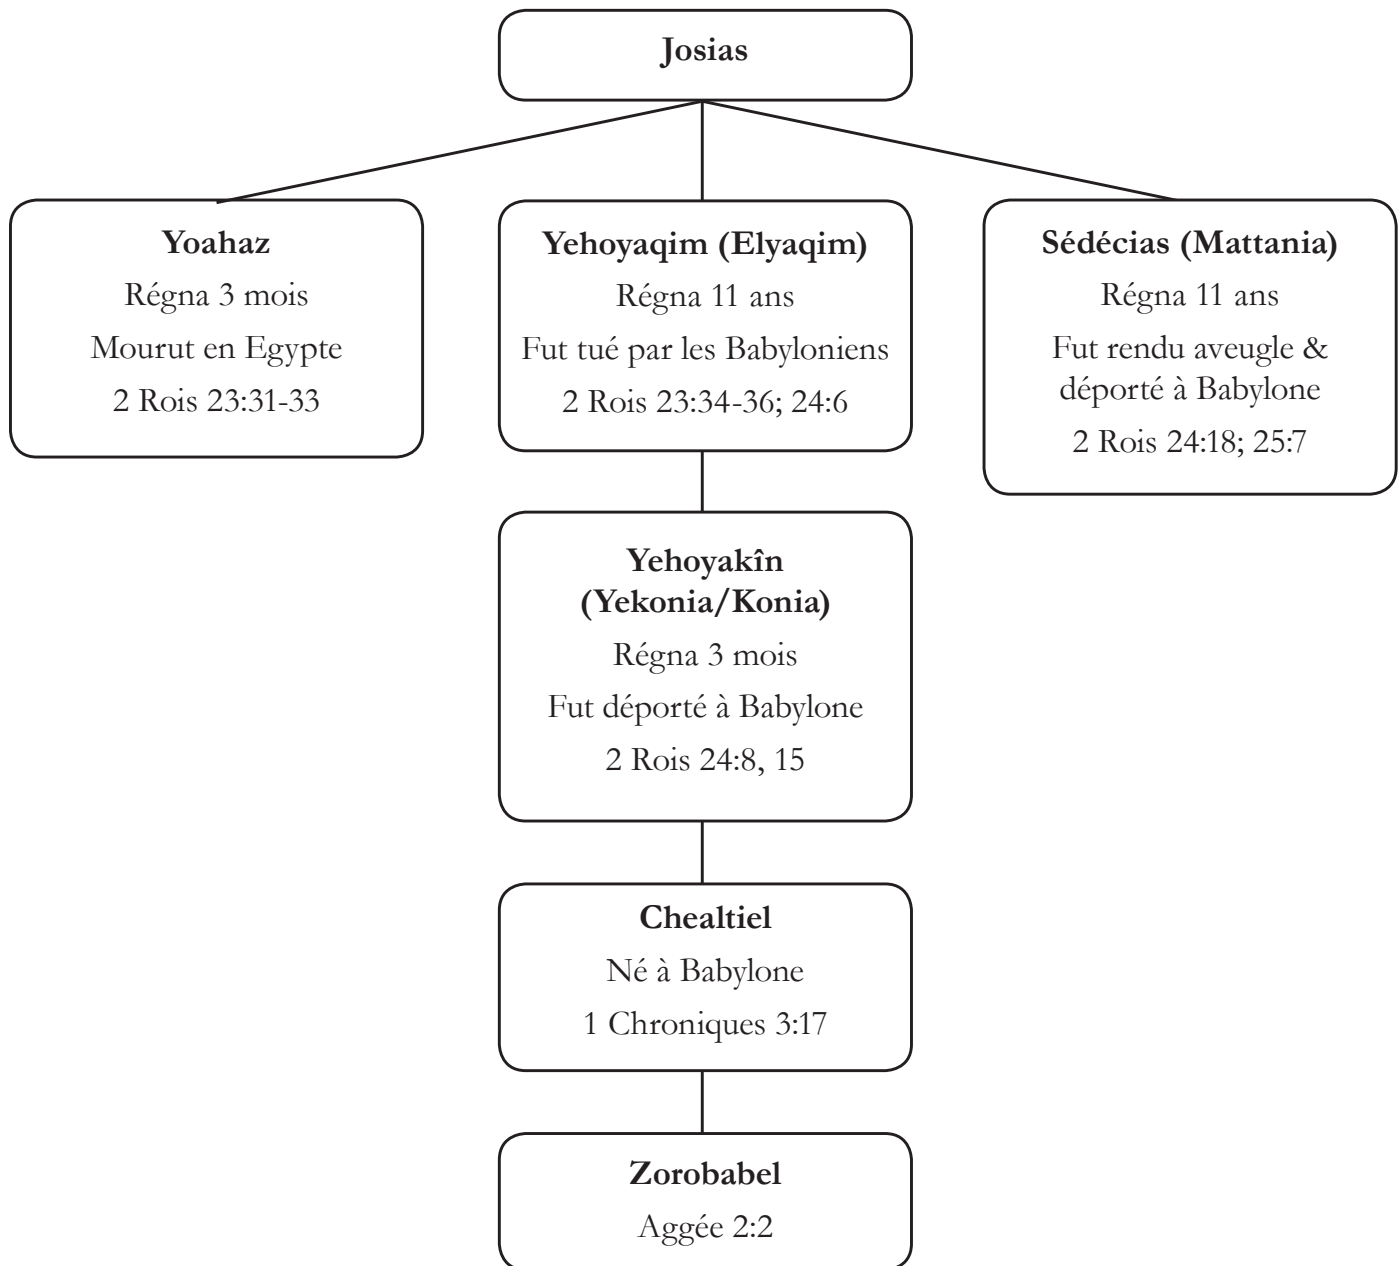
Josias

Yoahaz
Régna 3 mois
Mourut en Egypte
2 Rois 23:31-33

Yehoyaqim (Elyaqim)
Régna 11 ans
Fut tué par les Babyloniens
2 Rois 23:34-36; 24:6

Sédécias (Mattania)
Régna 11 ans
Fut rendu aveugle & déporté à Babylone
2 Rois 24:18; 25:7

Yehoyakîn (Yekonia/Konia)
Régna 3 mois
Fut déporté à Babylone
2 Rois 24:8, 15

Chealtiel
Né à Babylone
1 Chroniques 3:17

Zorobabel
Aggée 2:2